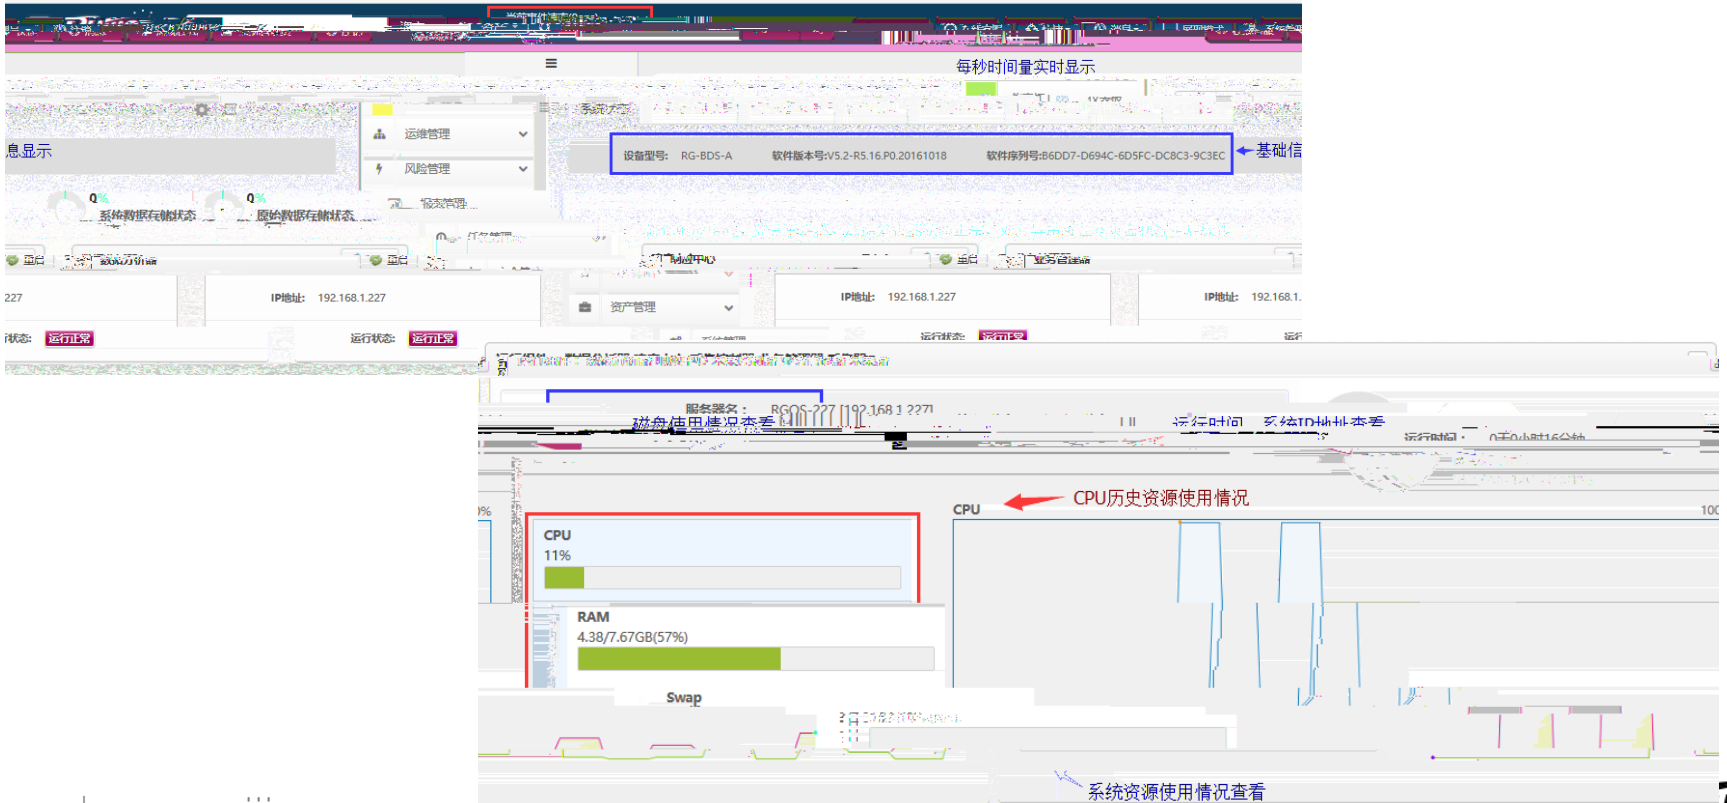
每秒时间量实时显示

息显示

运维管理

风险管理

设备型号: RG-BDS-A 软件版本号:V5.2-R5.16.P0.20161018 软件序列号:B6DD7-D694C-6D5FC-DC8C3-9C3EC

基础信

0%
系统数据存储状态

0%
原始数据存储状态

重启

重启

重启

227

IP地址: 192.168.1.227

资产管理

IP地址: 192.168.1.227

IP地址: 192.168.1.

状态: 运行正常

运行状态: 运行正常

运行状态: 运行正常

服务器名: RGOS-227 [192.168.1.227]

磁盘使用情况查看

运行时间

系统IP地址查看

运行时间: 0天0小时16分钟

CPU历史资源使用情况

CPU

100

CPU
11%

RAM
4.38/7.67GB(57%)

Swap

系统资源使用情况查看